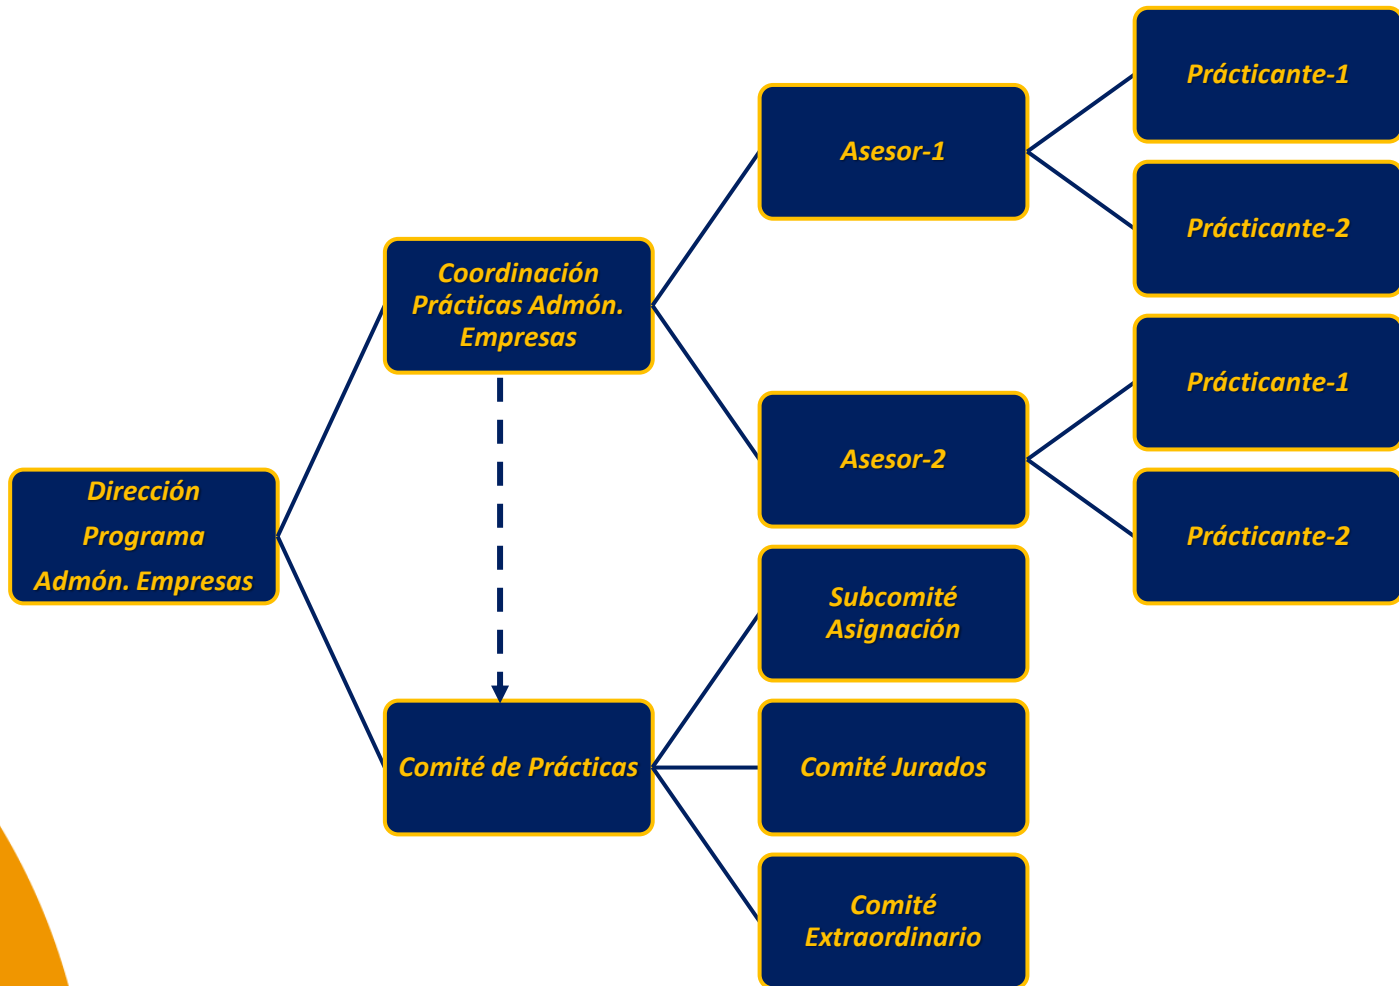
Dirección Programa Admón. Empresas

Coordinación Prácticas Admón. Empresas

Comité de Prácticas

Asesor-1

Asesor-2

Subcomité Asignación

Comité Jurados

Comité Extraordinario

Prácticante-1

Prácticante-2

Prácticante-1

Prácticante-2